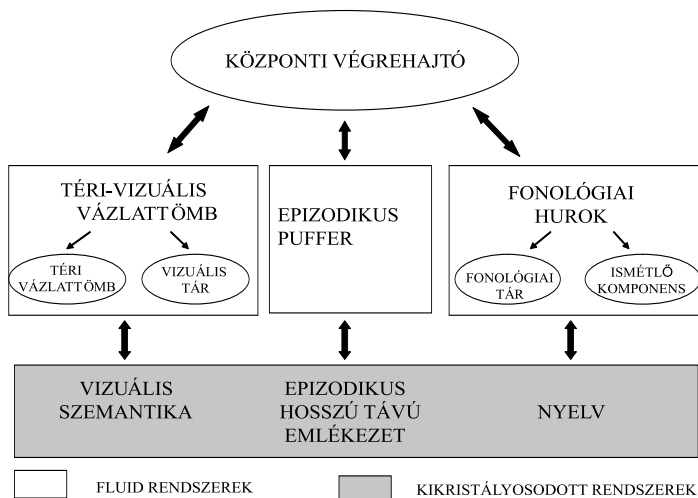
KÖZPONTI VÉGREHAJTÓ

TÉRI-VIZUÁLIS VÁZLATTÖMB

TÉRI VÁZLATTÖMB

VIZUÁLIS TÁR

EPIZODIKUS PUFFER

FONOLÓGIAI HUROK

FONOLÓGIAI TÁR

ISMÉTLŐ KOMPONENS

VIZUÁLIS SZEMANTIKA

EPIZODIKUS HOSSZÚ TÁVÚ EMLÉKEZET

NYELV

FLUID RENDSZEREK

KIKRISTÁLYOSODOTT RENDSZEREK